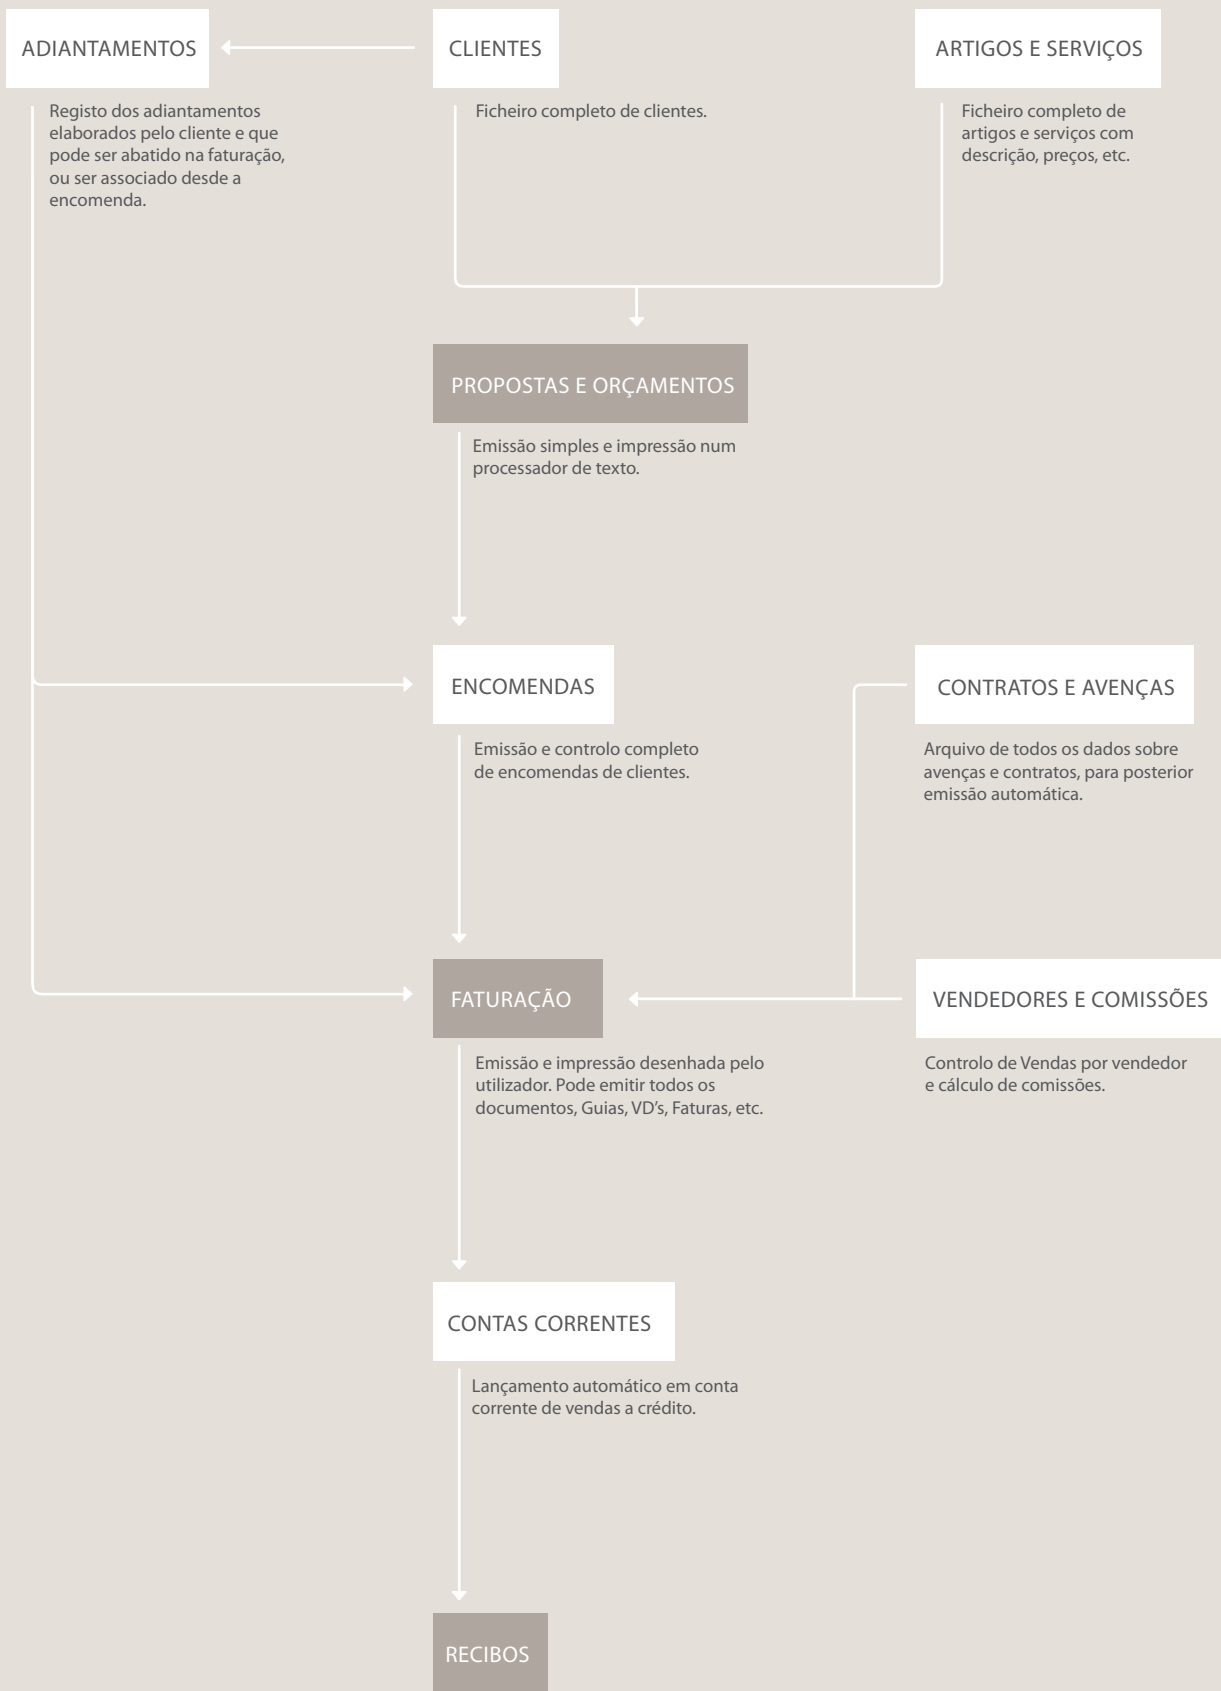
ADIANTAMENTOS

Registo dos adiantamentos elaborados pelo cliente e que pode ser abatido na faturação, ou ser associado desde a encomenda.

CLIENTES

Ficheiro completo de clientes.

ARTIGOS E SERVIÇOS

Ficheiro completo de artigos e serviços com descrição, preços, etc.

PROPOSTAS E ORÇAMENTOS

Emissão simples e impressão num processador de texto.

ENCOMENDAS

Emissão e controlo completo de encomendas de clientes.

CONTRATOS E AVENÇAS

Arquivo de todos os dados sobre avenças e contratos, para posterior emissão automática.

FATURAÇÃO

Emissão e impressão desenhada pelo utilizador. Pode emitir todos os documentos, Guias, VD's, Faturas, etc.

VENDEDORES E COMISSÕES

Controlo de Vendas por vendedor e cálculo de comissões.

CONTAS CORRENTES

Lançamento automático em conta corrente de vendas a crédito.

RECIBOS